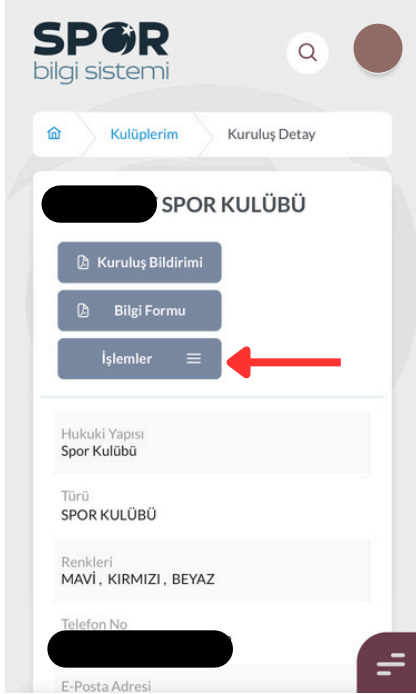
SPOR
bilgi sistemi

Kulüplerim
Kuruluş Detay

SPOR KULÜBÜ

Kuruluş Bildirimi
Bilgi Formu
İşlemler

Hukuki Yapısı
Spor Kulübü

Türü
SPOR KULÜBÜ

Renkleri
MAVİ , KIRMIZI , BEYAZ

Telefon No

E-Posta Adresi